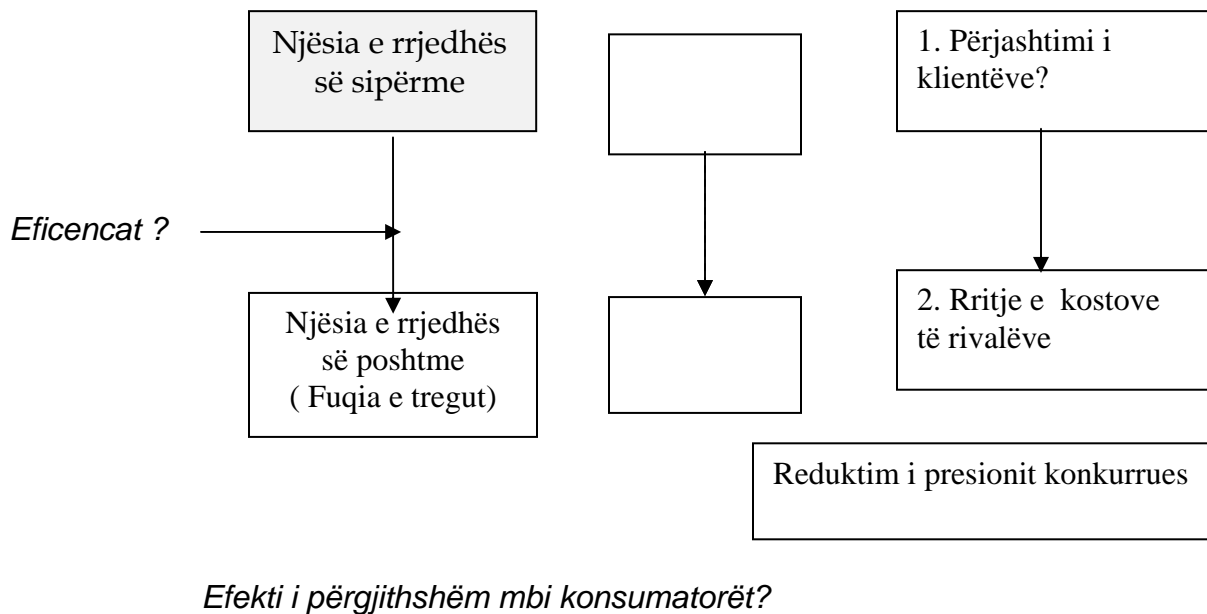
Njësia e rrjedhës së sipërme

1. Përjashtimi i klientëve?

Eficencat ?

Njësia e rrjedhës së poshtme ( Fuqia e tregut)

2. Rritje e kostove të rivalëve

Reduktim i presionit konkurrues

Efekti i përgjithshëm mbi konsumatorët?